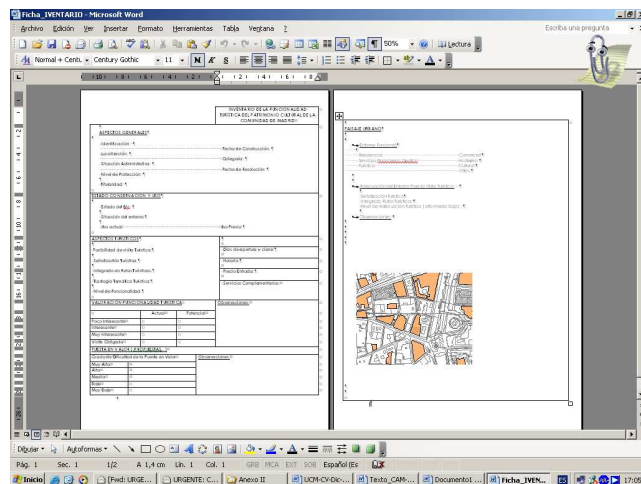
Ficha_IVENTARIO - Microsoft Word

Archivo Edición Ver Insertar Formato Herramientas Tabla Ventana ?

Escriba una pregunta

Normal + Cent. Century Gothic 11 N K S 50% Lectura

INVENTARIO DE LA FUNCIONALIDAD TURÍSTICA DEL PATRIMONIO CULTURAL DE LA COMUNIDAD DE MADRID

ASPECTOS GENERALES

Identificación

Fecha de Construcción

Localización

Categoría

Situación Administrativa

Fecha de Resolución

Nivel de Protección

Titularidad

ESTADO DE CONSERVACIÓN Y USO

Estado del BIC

Situación del entorno

Uso actual

Uso Previo

ASPECTOS TURÍSTICOS

Días de apertura y cierre

Posibilidad de visita Turística

Horario

Señalización Turística

Precio Entrada

Integración en Rutas Turísticas

Servicios Complementarios

Tipología Turística de Visitantes

Nivel de Funcionalidad

VALORACIÓN DE FUNCIONALIDAD TURÍSTICA

Observaciones

Actual

Potencial

Poco interesante

Interesante

Muy interesante

Visita Obligatoria

RUTA DE VISITA TURÍSTICA

Grado de Dificultad de la Puesta en Valor

Observaciones

Muy Alto

Alto

Medio

Bajo

Muy Bajo

PAISAJE URBANO

Entorno funcional

Residencial

Comercial

Servicios

Hostelero

Turístico

Otro

Características del Entorno Para la Visita Turística

Señalización Turística

Integración Rutas Turísticas

Nivel de Integración Turística (Urbanismo Bajo)

Observaciones

Pág. 1 Sec. 1 1/2 A 1,4 cm Lín. 1 Col. 1 GRB MCA EXT SOB Español (Es

Dibujar Autoformas

Inicio [Fwd: URGE... URGENTE: C... Anexo II UCM-CY-Dic-... Texto_CAM-... Documento1 ... Ficha_IVEN... 17:05